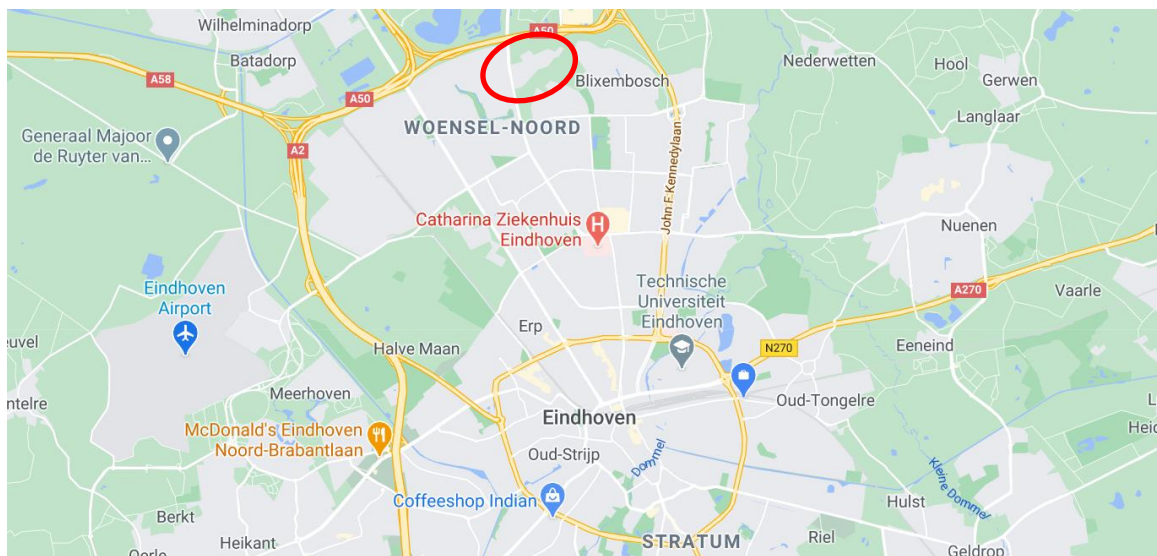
Wilhelminadorp
A50
Batadorp
A58
A50
Blixembosch
Nederwetten
Hool
Gerwen
WOENSEL-NOORD
Generaal Majoor de Ruyter van...
A2
Langlaar
John F. Kennedylaan
Catharina Ziekenhuis Eindhoven
Nuenen
Eindhoven Airport
Technische Universiteit Eindhoven
A270
Vaarle
Erp
euvel
Halve Maan
N270
Eeneind
Meerhoven
ntelre
Oud-Tongelre
Eindhoven
McDonald's Eindhoven Noord-Brabantlaan
Heid
Oud-Strijp
Dommel
Kleine Dommel
Coffeeshop Indian
Hulst
Berkt
Heikant
Oerle
STRATUM
Riel
Geldrop